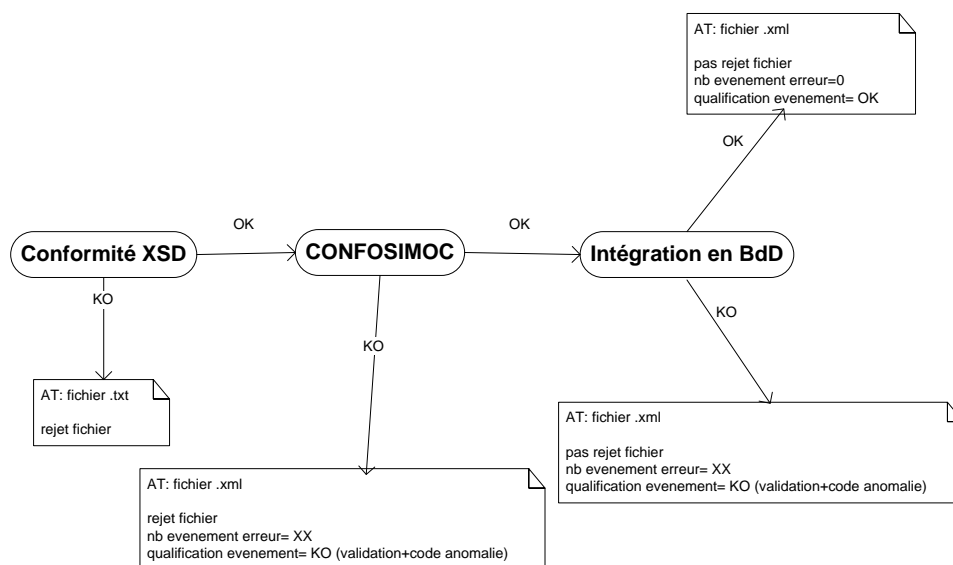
AT: fichier .xml

pas rejet fichier
nb evenement erreur=0
qualification evenement= OK

OK

Conformité XSD

OK

CONFOSIMOC

OK

Intégration en BdD

KO

KO

KO

AT: fichier .txt

rejet fichier

AT: fichier .xml

pas rejet fichier
nb evenement erreur= XX
qualification evenement= KO (validation+code anomalie)

AT: fichier .xml

rejet fichier
nb evenement erreur= XX
qualification evenement= KO (validation+code anomalie)